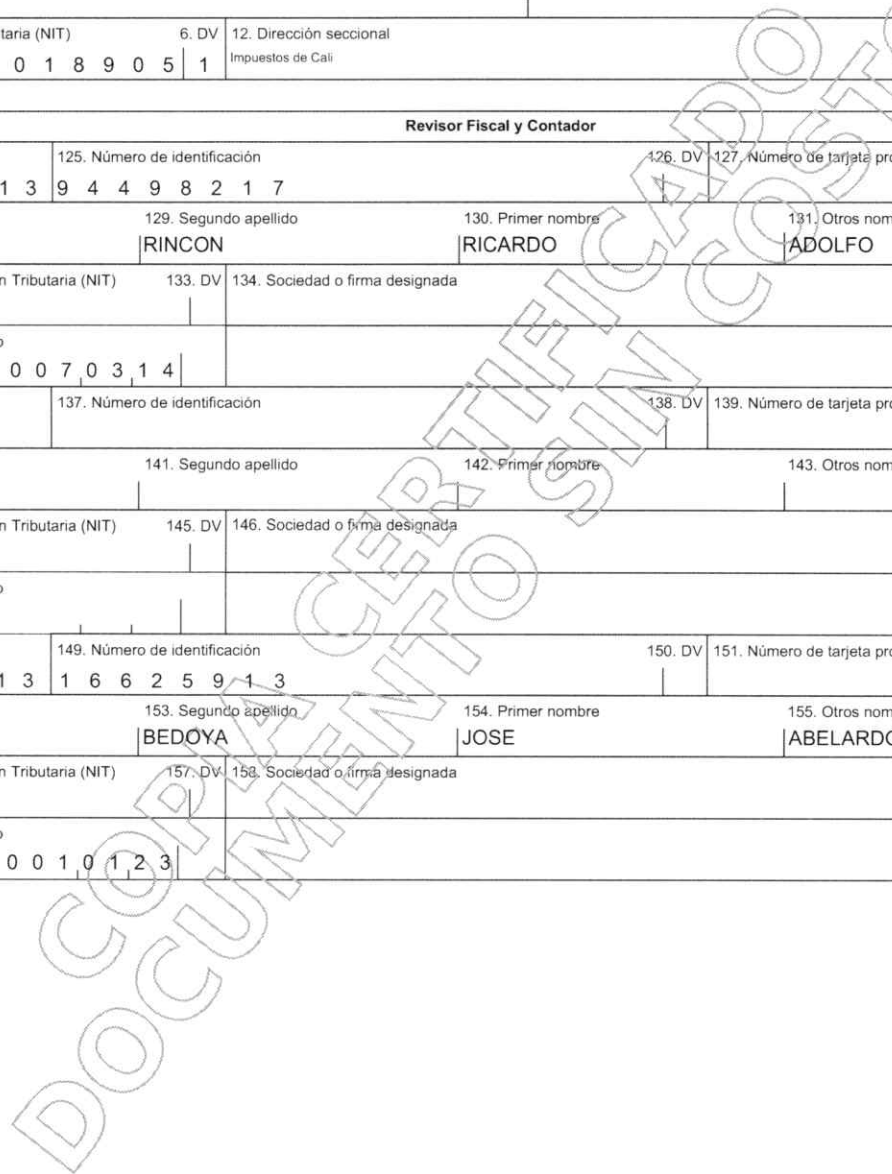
taria (NIT) 6. DV 12. Dirección seccional
0 1 8 9 0 5 1 Impuestos de Cali

Revisor Fiscal y Contador

125. Número de identificación 126. DV 127. Número de tarjeta pro
1 3 9 4 4 9 8 2 1 7

129. Segundo apellido 130. Primer nombre 131. Otros nom
RINCON RICARDO ADOLFO

n Tributaria (NIT) 133. DV 134. Sociedad o firma designada

0 0 7 0 3 1 4

137. Número de identificación 138. DV 139. Número de tarjeta pro

141. Segundo apellido 142. Primer nombre 143. Otros nom

n Tributaria (NIT) 145. DV 146. Sociedad o firma designada

149. Número de identificación 150. DV 151. Número de tarjeta pro
1 3 1 6 6 2 5 9 1 3

153. Segundo apellido 154. Primer nombre 155. Otros nom
BEDOYA JOSE ABELARDO

n Tributaria (NIT) 157. DV 158. Sociedad o firma designada

0 0 1 0 1 2 3

COPIA CERTIFICADO
DOCUMENTO SIN COSTO